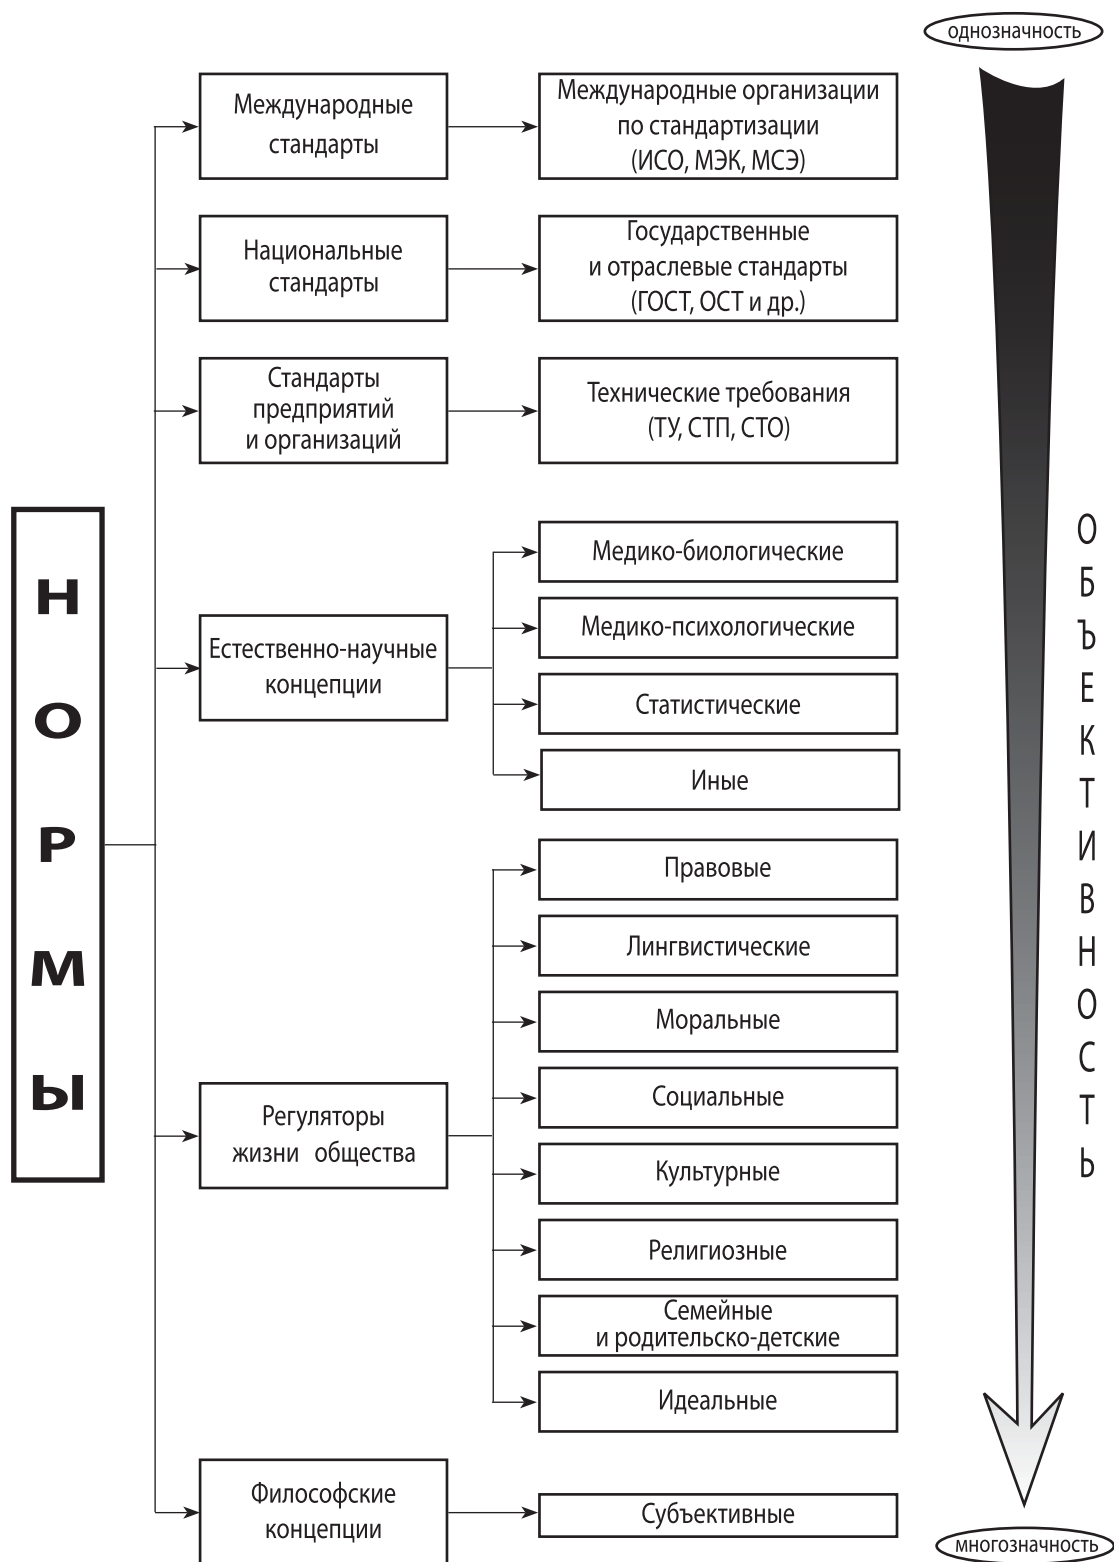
однозначность

НОРМЫ

Международные стандарты

Международные организации по стандартизации (ИСО, МЭК, МСЭ)

Национальные стандарты

Государственные и отраслевые стандарты (ГОСТ, ОСТ и др.)

Стандарты предприятий и организаций

Технические требования (ТУ, СТП, СТО)

Естественно-научные концепции

Медико-биологические

Медико-психологические

Статистические

Иные

Регуляторы жизни общества

Правовые

Лингвистические

Моральные

Социальные

Культурные

Религиозные

Семейные и родительско-детские

Идеальные

Философские концепции

Субъективные

ОБЪЕКТИВНОСТЬ

многозначность